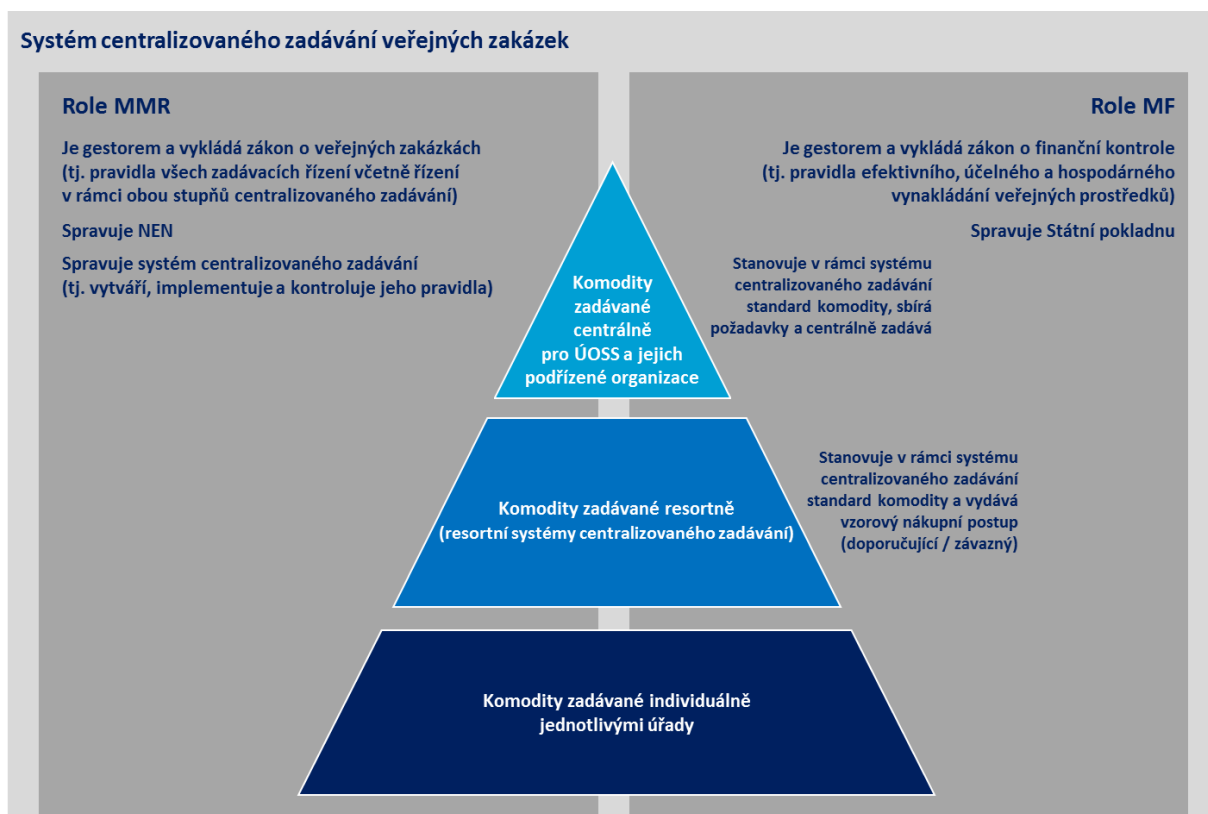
Systém centralizovaného zadávání veřejných zakázek

Role MMR

Je gestorem a vykládá zákon o veřejných zakázkách (tj. pravidla všech zadávacích řízení včetně řízení v rámci obou stupňů centralizovaného zadávání)

Spravuje NEN

Spravuje systém centralizovaného zadávání (tj. vytváří, implementuje a kontroluje jeho pravidla)

Role MF

Je gestorem a vykládá zákon o finanční kontrole (tj. pravidla efektivního, účelného a hospodárného vynakládání veřejných prostředků)

Spravuje Státní pokladnu

Komodity zadávané centrálně pro ÚOSS a jejich podřízené organizace

Stanovuje v rámci systému centralizovaného zadávání standard komodity, sbírá požadavky a centrálně zadává

Komodity zadávané resortně (resortní systémy centralizovaného zadávání)

Stanovuje v rámci systému centralizovaného zadávání standard komodity a vydává vzorový nákupní postup (doporučující / závazný)

Komodity zadávané individuálně jednotlivými úřady